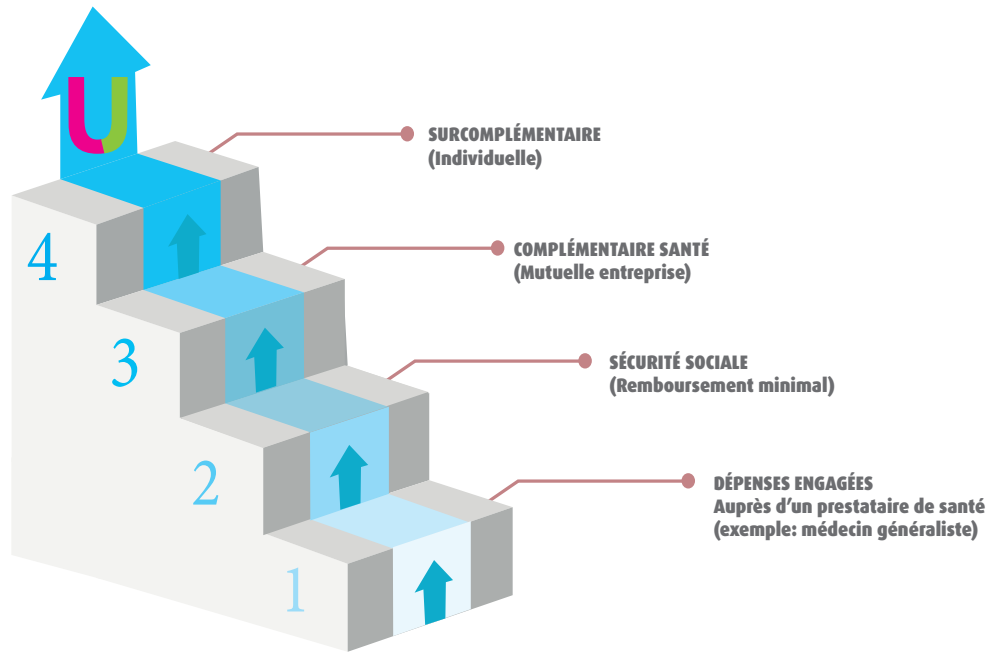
U

4

3

2

1

SURCOMPLÉMENTAIRE
(Individuelle)

COMPLÉMENTAIRE SANTÉ
(Mutuelle entreprise)

SÉCURITÉ SOCIALE
(Remboursement minimal)

DÉPENSES ENGAGÉES
Auprès d'un prestataire de santé
(exemple: médecin généraliste)